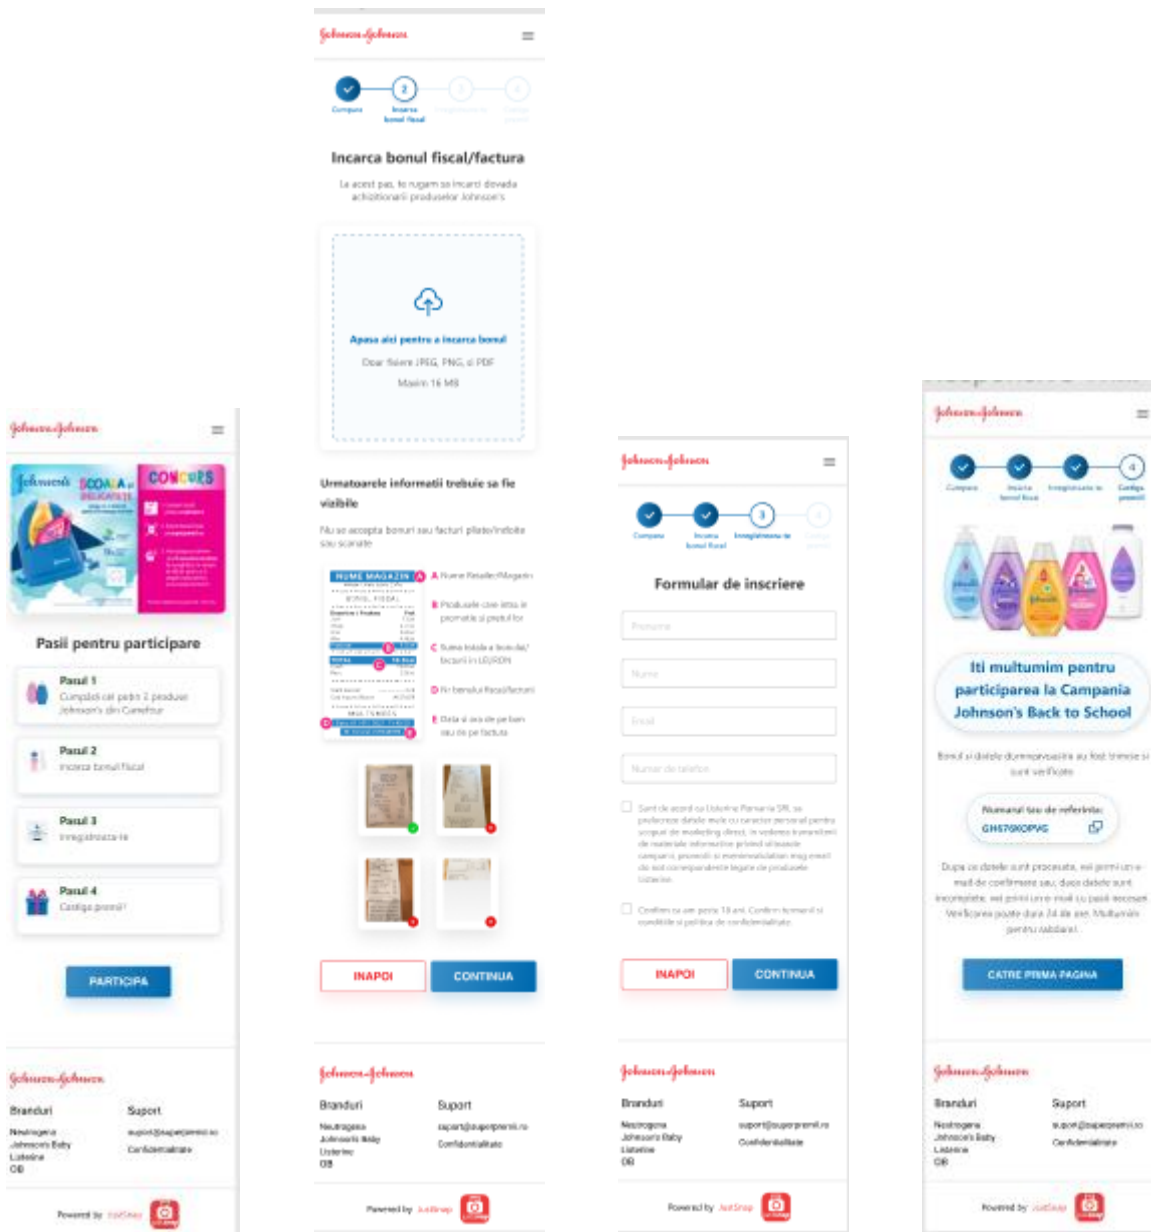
Johnson & Johnson

Johnson's SCOALA si DISTRACTIE CONCURS

Pasii pentru participare

Pasul 1
Cumpără cel puțin 2 produse Johnson's din Carrefour

Pasul 2
Incarca bonul fiscal

Pasul 3
Inregistreaza-te

Pasul 4
Castiga premii!

PARTICIPA

Johnson & Johnson

Branduri
Neutrogena
Johnson's Baby
Listerine
OB

Suport
suport@superpremii.ro
Confidentialitate

Powered by JustSnap

Johnson & Johnson

Cumpara
Incarca bonul fiscal
Inregistreaza-te
Castiga premii

Incarca bonul fiscal/factura

La acest pas, te rugam sa incarci dovada achizitionarii produselor Johnson's

Apasa aici pentru a incarca bonul
Doar fisiere JPEG, PNG, si PDF
Maxim 16 MB

Urmatoarele informatii trebuie sa fie vizibile

Nu se accepta bonuri sau facturi pliate/indoite sau scanate

NUME MAGAZIN
BONUL FISCAL
TOTAL
A Nume Retailer/Magazin
B Produsele care intra in promotie si pretul lor
C Suma totala a bonului/facturii in LEI/RON
D Nr bonului fiscal/facturii
E Data si ora de pe bon sau de pe factura

INAPOI
CONTINUA

Johnson & Johnson

Branduri
Neutrogena
Johnson's Baby
Listerine
OB

Suport
suport@superpremii.ro
Confidentialitate

Powered by JustSnap

Johnson & Johnson

Cumpara
Incarca bonul fiscal
Inregistreaza-te
Castiga premii

Formular de inscriere

Prenume
Nume
Email
Numar de telefon

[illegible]

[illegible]

INAPOI
CONTINUA

Johnson & Johnson

Branduri
Neutrogena
Johnson's Baby
Listerine
OB

Suport
suport@superpremii.ro
Confidentialitate

Powered by JustSnap

Johnson & Johnson

Cumpara
Incarca bonul fiscal
Inregistreaza-te
Castiga premii

Iti multumim pentru participarea la Campania Johnson's Back to School

Bonul si datele dumneavoastra au fost trimise si sunt verificate

Numarul tau de referinta:
GH576KOPVG

Dupa ce datele sunt procesate, vei primi un e-mail de confirmare sau, daca datele sunt incomplete, vei primi un e-mail cu pasii necesari. Verificarea poate dura 24 de ore. Multumim pentru rabdare!

CATRE PRIMA PAGINA

Johnson & Johnson

Branduri
Neutrogena
Johnson's Baby
Listerine
OB

Suport
suport@superpremii.ro
Confidentialitate

Powered by JustSnap